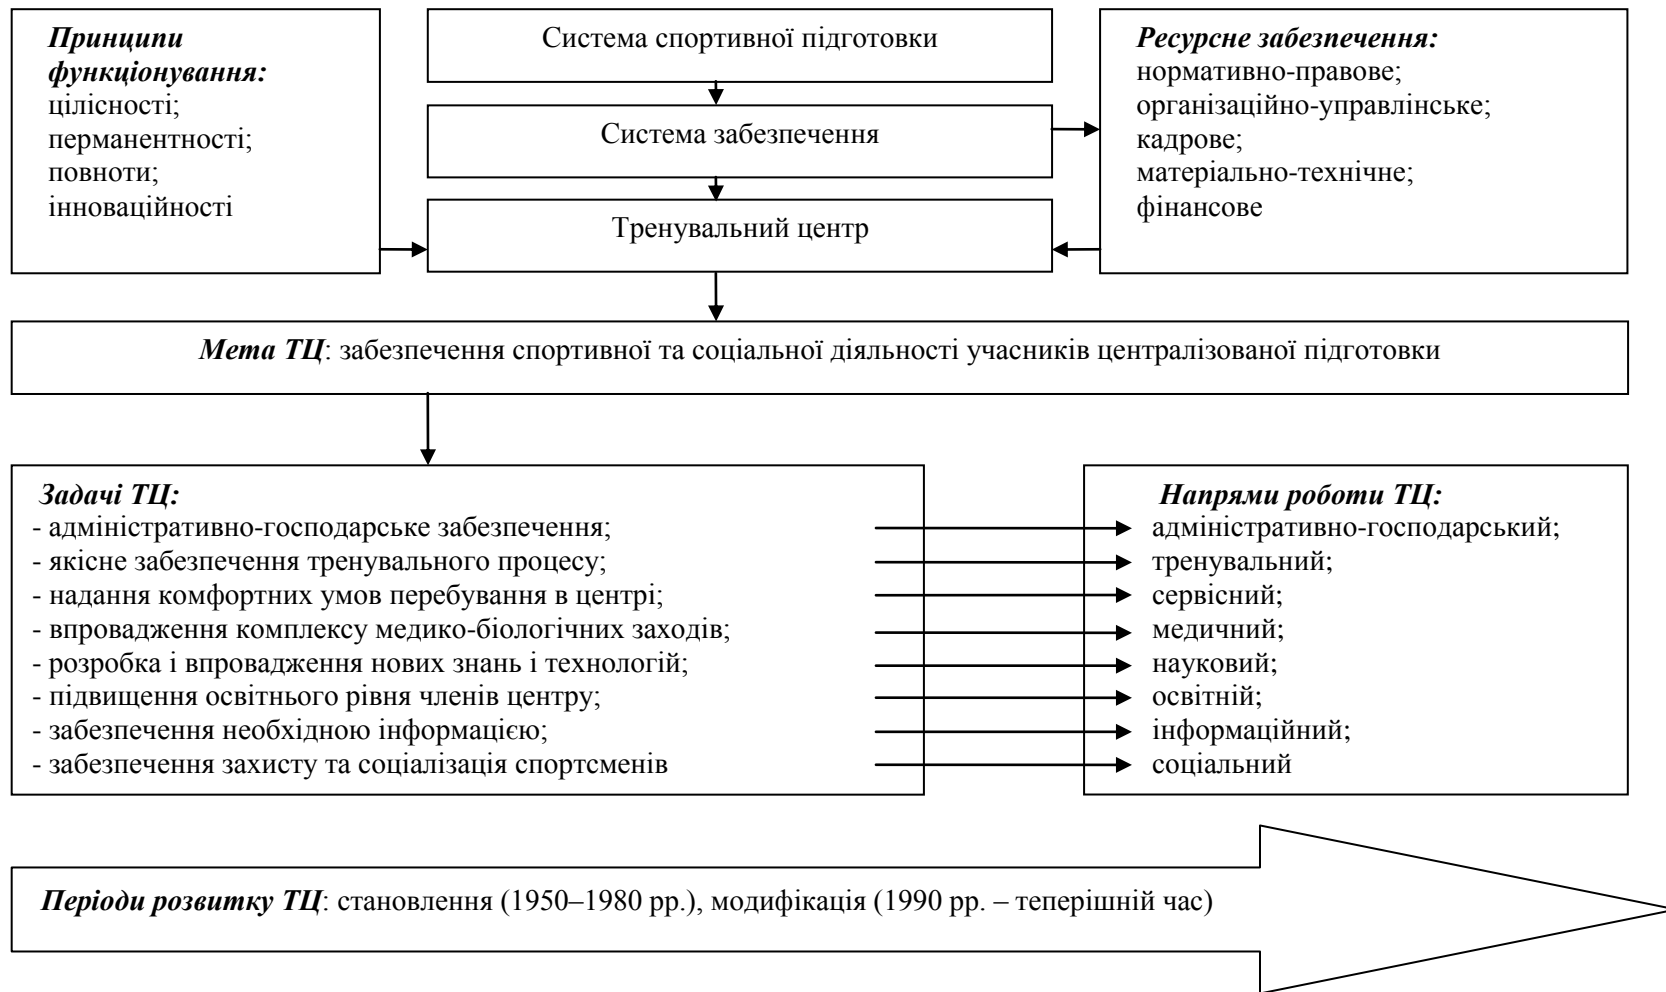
Принципи функціонування:
цілісності;
перманентності;
повноти;
інноваційності

Система спортивної підготовки

Система забезпечення

Тренувальний центр

Ресурсне забезпечення:
нормативно-правове;
організаційно-управлінське;
кадрове;
матеріально-технічне;
фінансове

Мета ТЦ: забезпечення спортивної та соціальної діяльності учасників централізованої підготовки

Задачі ТЦ:
- адміністративно-господарське забезпечення;
- якісне забезпечення тренувального процесу;
- надання комфортних умов перебування в центрі;
- впровадження комплексу медико-біологічних заходів;
- розробка і впровадження нових знань і технологій;
- підвищення освітнього рівня членів центру;
- забезпечення необхідною інформацією;
- забезпечення захисту та соціалізація спортсменів

Напрями роботи ТЦ:
адміністративно-господарський;
тренувальний;
сервісний;
медичний;
науковий;
освітній;
інформаційний;
соціальний

Періоди розвитку ТЦ: становлення (1950–1980 рр.), модифікація (1990 рр. – теперішній час)